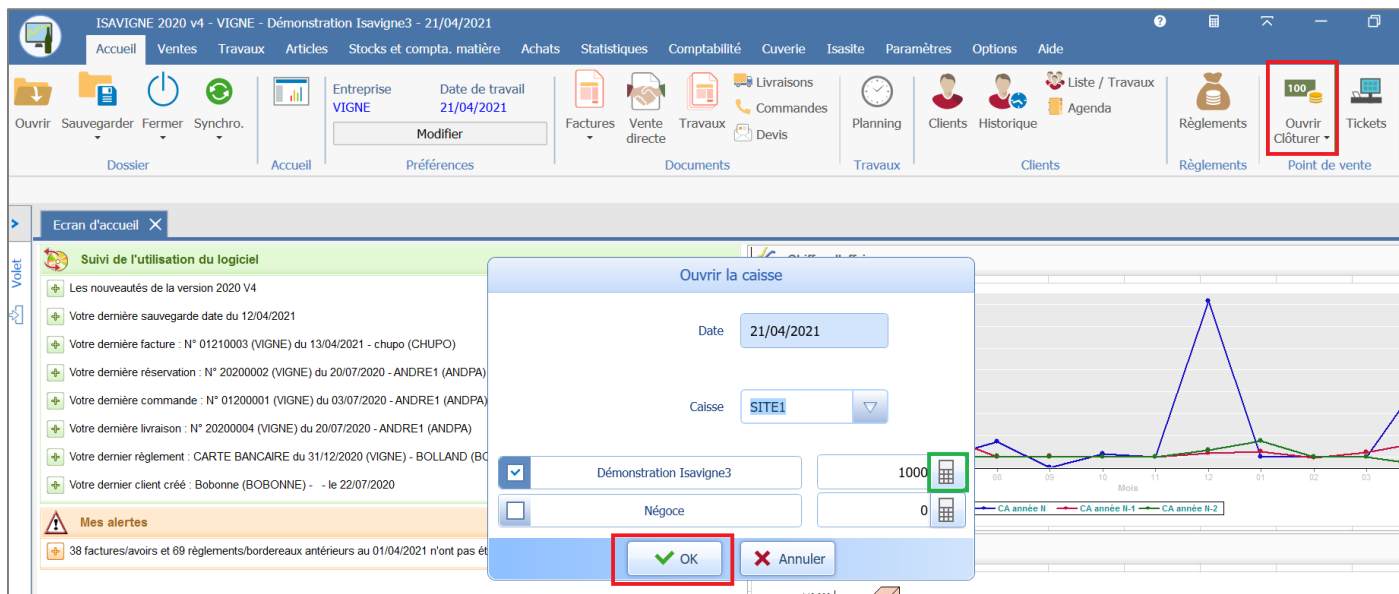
ISAVIGNE 2020 v4 - VIGNE - Démonstration Isavigne3 - 21/04/2021

Accueil Ventes Travaux Articles Stocks et compta. matière Achats Statistiques Comptabilité Cuverie Isasite Paramètres Options Aide

Ouvrir Sauvegarder Fermer Synchro.
Dossier
Accueil
Entreprise VIGNE
Date de travail 21/04/2021
Modifier
Préférences
Factures Vente directe Travaux
Livraisons Commandes Devis
Documents
Planning
Travaux
Clients Historique
Liste / Travaux Agenda
Clients
Règlements
Règlements
100
Ouvrir Clôturer
Tickets
Point de vente

Volet

Ecran d'accueil

Suivi de l'utilisation du logiciel
Les nouveautés de la version 2020 V4
Votre dernière sauvegarde date du 12/04/2021
Votre dernière facture : N° 01210003 (VIGNE) du 13/04/2021 - chupo (CHUPO)
Votre dernière réservation : N° 20200002 (VIGNE) du 20/07/2020 - ANDRE1 (ANDPA)
Votre dernière commande : N° 01200001 (VIGNE) du 03/07/2020 - ANDRE1 (ANDPA)
Votre dernière livraison : N° 20200004 (VIGNE) du 20/07/2020 - ANDRE1 (ANDPA)
Votre dernier règlement : CARTE BANCAIRE du 31/12/2020 (VIGNE) - BOLLAND (BO
Votre dernier client créé : Bobonne (BOBONNE) - - le 22/07/2020

Mes alertes
38 factures/avoirs et 69 règlements/bordereaux antérieurs au 01/04/2021 n'ont pas ét

Ouvrir la caisse
Date 21/04/2021
Caisse SITE1
Démonstration Isavigne3 1000
Négoce 0
OK Annuler

08 09 10 11 12 01 02 03
Mois
CA année N CA année N-1 CA année N-2